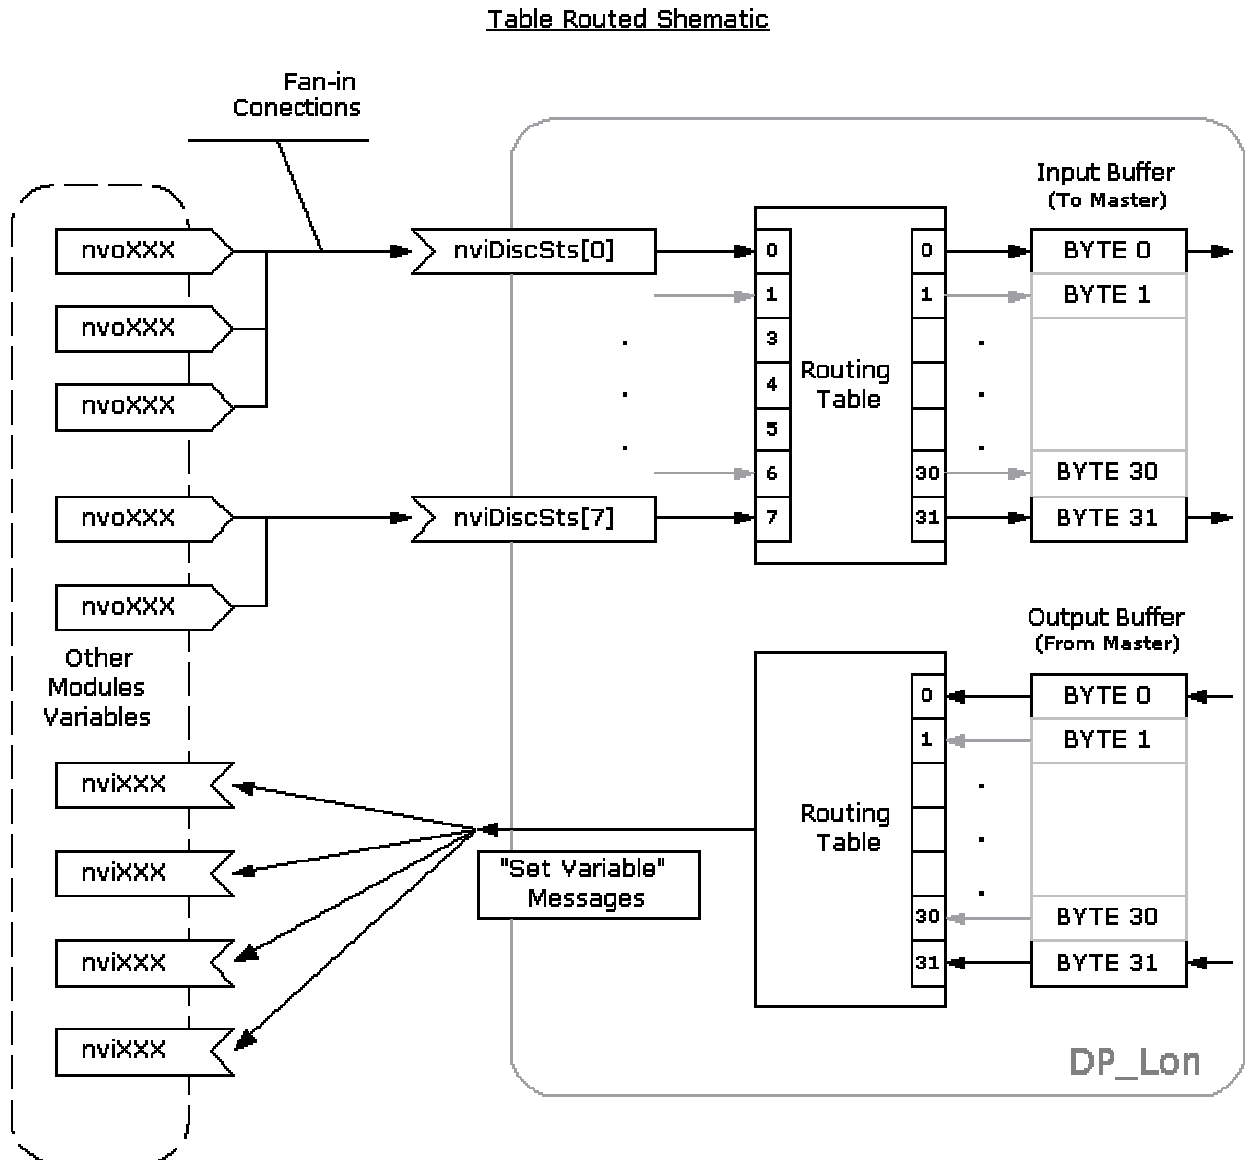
Table Routed Shematic

Fan-in Conections

Input Buffer
(To Master)

nvoXXX
nvoXXX
nvoXXX
nvoXXX
nvoXXX

nviDiscSts[0]
nviDiscSts[7]

0
1
3
4
5
6
7

Routing Table

0
1
30
31

BYTE 0
BYTE 1
BYTE 30
BYTE 31

Output Buffer
(From Master)

Other Modules Variables

nviXXX
nviXXX
nviXXX
nviXXX

"Set Variable" Messages

Routing Table

0
1
30
31

BYTE 0
BYTE 1
BYTE 30
BYTE 31

DP_Lon